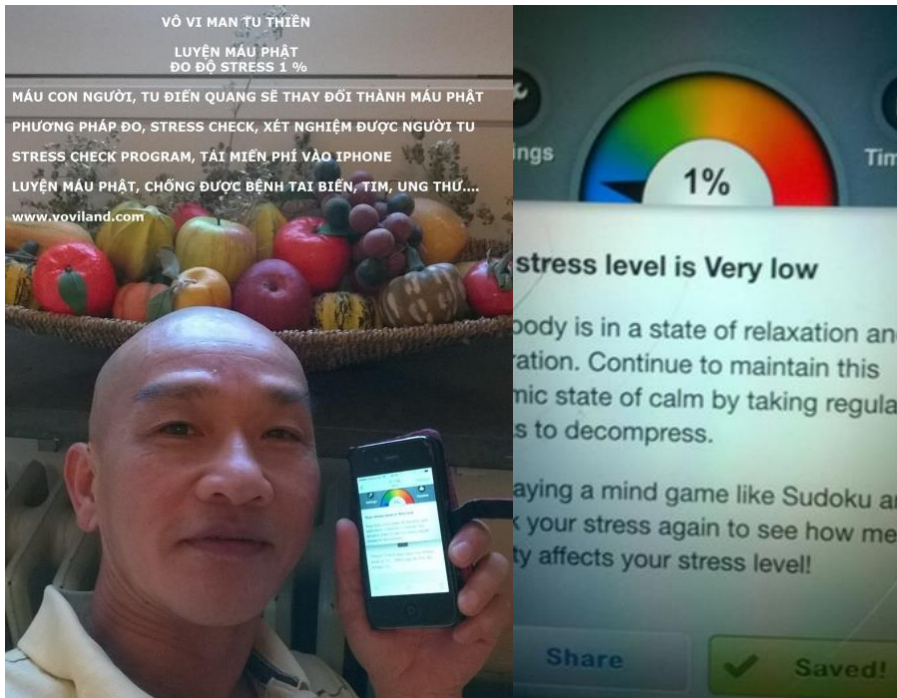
VÔ VI MAN TU THIỀN

LUYỆN MÁU PHẬT
ĐO ĐỘ STRESS 1 %

MÁU CON NGƯỜI, TU ĐIỂN QUANG SẼ THAY ĐỔI THÀNH MÁU PHẬT
PHƯƠNG PHÁP ĐO, STRESS CHECK, XÉT NGHIỆM ĐƯỢC NGƯỜI TU
STRESS CHECK PROGRAM, TẢI MIỄN PHÍ VÀO IPHONE
LUYỆN MÁU PHẬT, CHỐNG ĐƯỢC BỆNH TAI BIẾN, TIM, UNG THƯ....
www.voviland.com

ings

Tim

1%

stress level is Very low

body is in a state of relaxation an
ation. Continue to maintain this
mic state of calm by taking regula
s to decompress.

aying a mind game like Sudoku a
your stress again to see how me
ty affects your stress level!

Share

Saved!